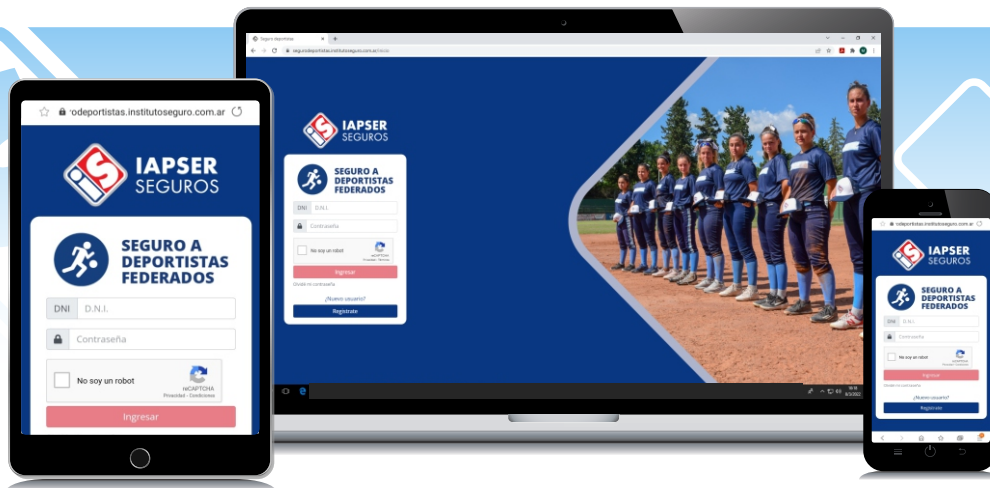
rodeportistas.institutoseguro.com.ar

IAPSER SEGUROS

SEGURO A DEPORTISTAS FEDERADOS

DNI D.N.I.

Contraseña

No soy un robot

reCAPTCHA
Privacidad - Condiciones

Ingresar

Seguro deportistas

segurodeportistas.institutoseguro.com.ar/inicio

IAPSER SEGUROS

SEGURO A DEPORTISTAS FEDERADOS

DNI D.N.I.

Contraseña

No soy un robot

Ingresar

Olvidé mi contraseña

¿Nuevo usuario?

Registrate

rodeportistas.institutoseguro.com.ar

IAPSER SEGUROS

SEGURO A DEPORTISTAS FEDERADOS

DNI D.N.I.

Contraseña

No soy un robot

Ingresar

Olvidé mi contraseña

¿Nuevo usuario?

Registrate